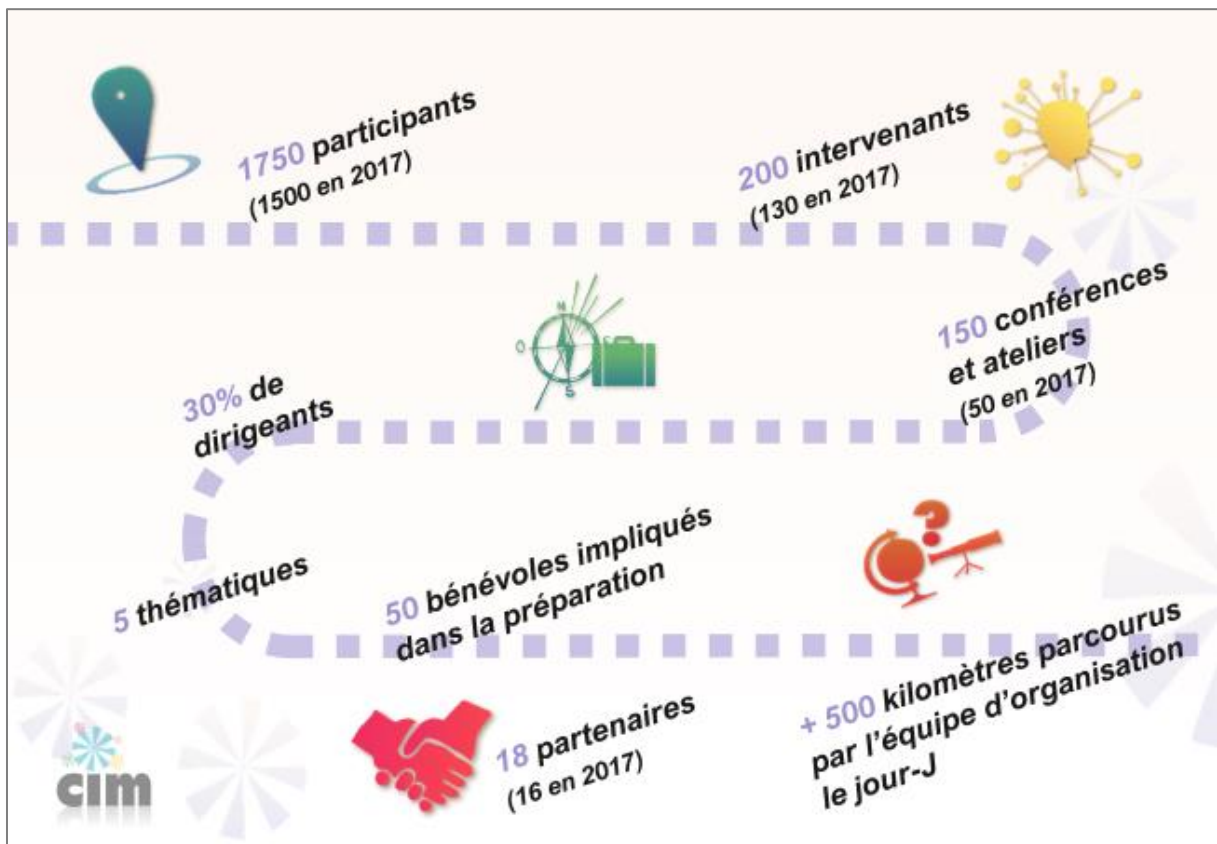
1750 participants
(1500 en 2017)

200 intervenants
(130 en 2017)

150 conférences et ateliers
(50 en 2017)

30% de dirigeants

5 thématiques

50 bénévoles impliqués dans la préparation

18 partenaires
(16 en 2017)

+ 500 kilomètres parcourus par l'équipe d'organisation le jour-J

cim